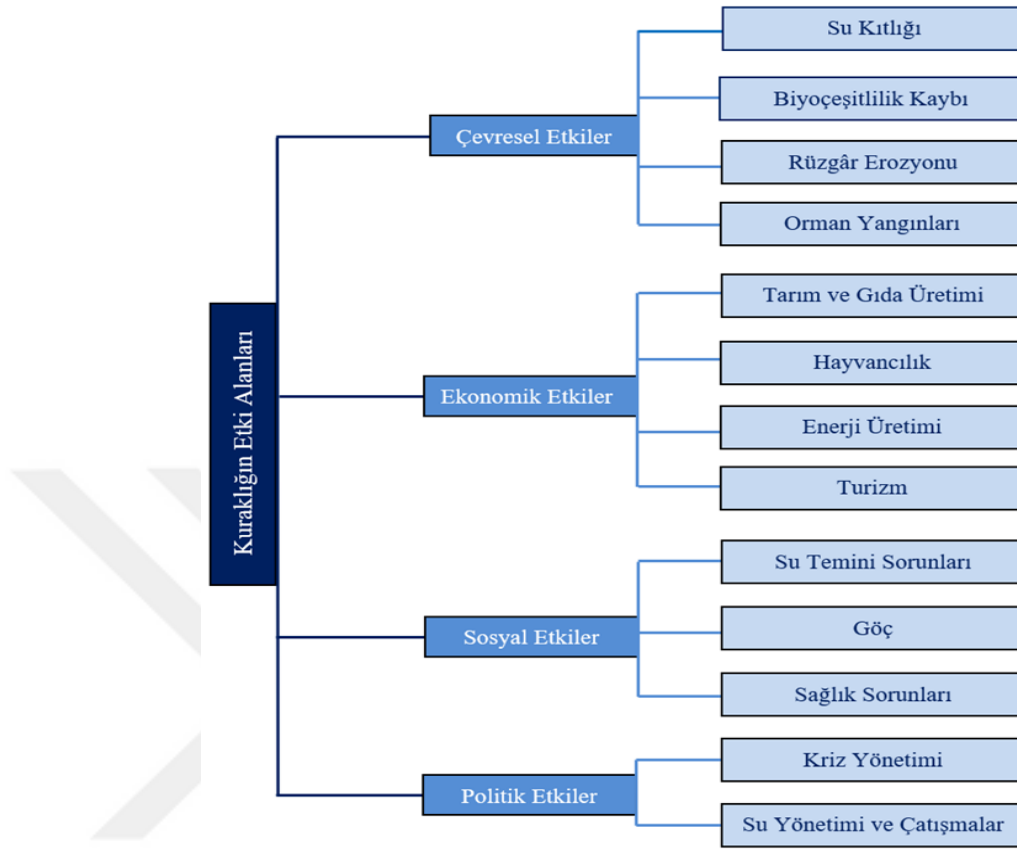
Kuraklığın Etki Alanları

Çevresel Etkiler

Su Kıtlığı

Biyoçeşitlilik Kaybı

Rüzgâr Erozyonu

Orman Yangınları

Ekonomik Etkiler

Tarım ve Gıda Üretimi

Hayvancılık

Enerji Üretimi

Turizm

Sosyal Etkiler

Su Temini Sorunları

Göç

Sağlık Sorunları

Politik Etkiler

Kriz Yönetimi

Su Yönetimi ve Çatışmalar